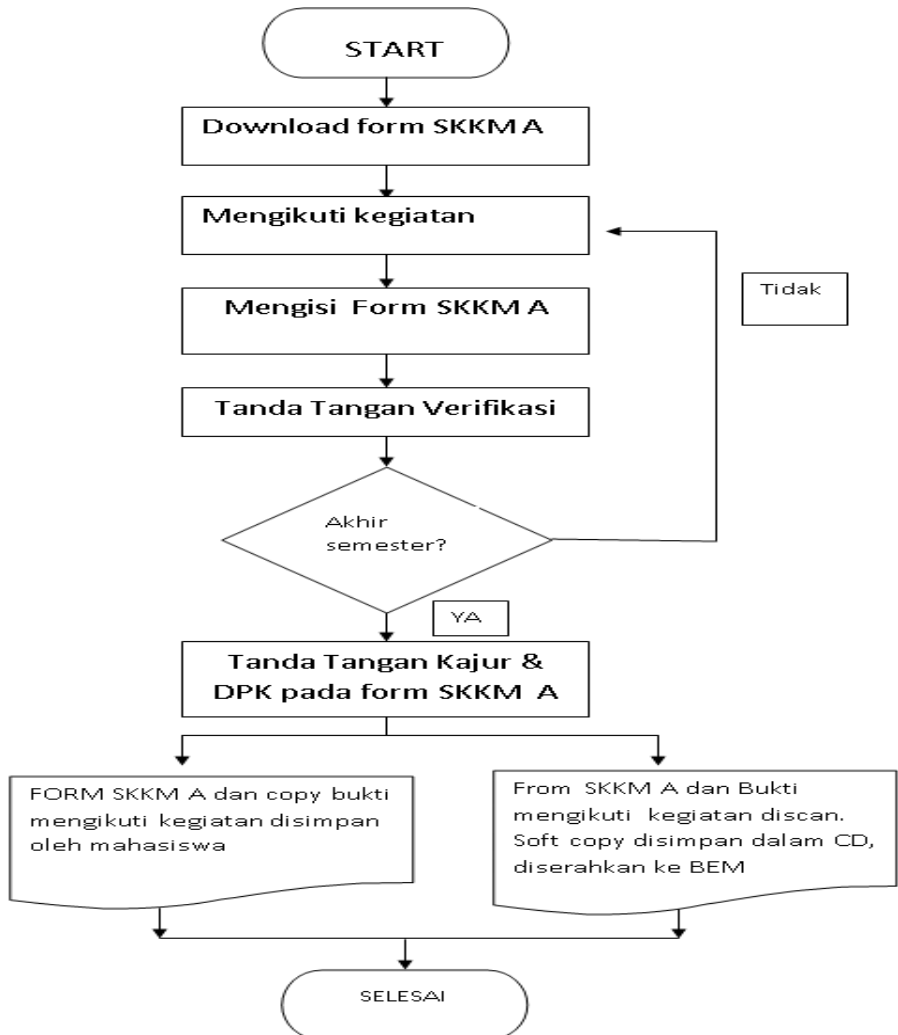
START

Download form SKKM A

Mengikuti kegiatan

Tidak

Mengisi Form SKKM A

Tanda Tangan Verifikasi

Akhir semester?

YA

Tanda Tangan Kajur & DPK pada form SKKM A

FORM SKKM A dan copy bukti mengikuti kegiatan disimpan oleh mahasiswa

From SKKM A dan Bukti mengikuti kegiatan discan. Soft copy disimpan dalam CD, diserahkan ke BEM

SELESAI